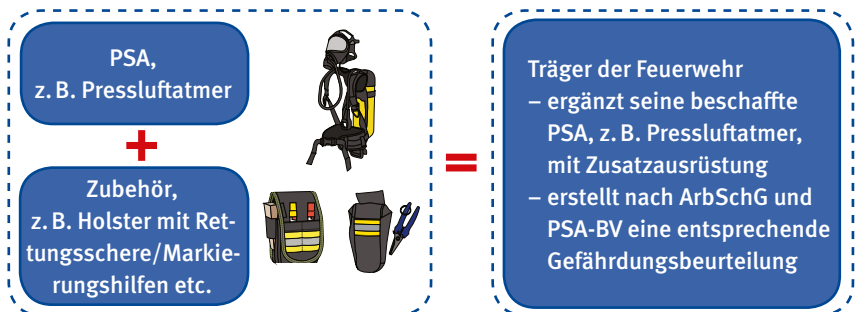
PSA,
z. B. Pressluftatmer

+

Zubehör,
z. B. Holster mit Rettungsschere/Markierungshilfen etc.

=

Träger der Feuerwehr
– ergänzt seine beschaffte PSA, z. B. Pressluftatmer, mit Zusatzausrüstung
– erstellt nach ArbSchG und PSA-BV eine entsprechende Gefährdungsbeurteilung